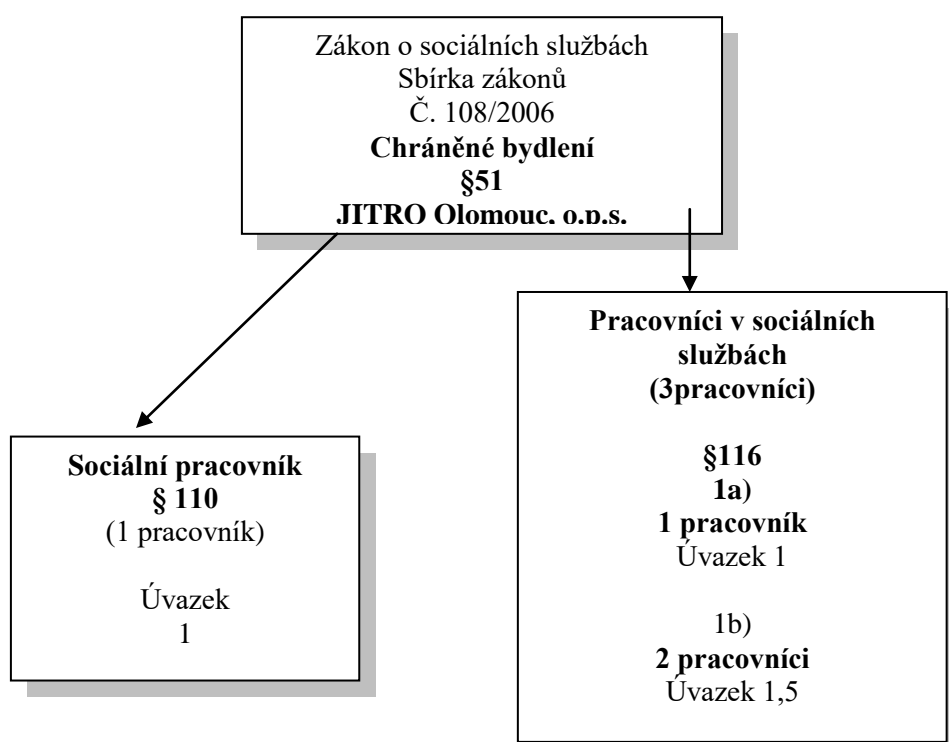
Zákon o sociálních službách
Sbírka zákonů
Č. 108/2006
Chráněné bydlení
§51
JITRO Olomouc, o.p.s.

Pracovníci v sociálních službách
(3pracovníci)

§116
1a)
1 pracovník
Úvazek 1

1b)
2 pracovníci
Úvazek 1,5

Sociální pracovník
§ 110
(1 pracovník)

Úvazek
1